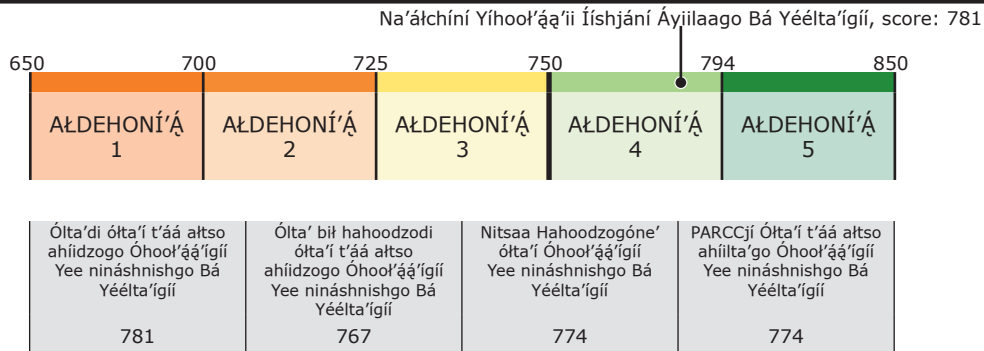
Na'áłchíní Yíhooł'ą́ą́'ii Ííshjání Áyiilaago Bá Yéélta'ígíí, score: 781

650 700 725 750 794 850

| AŁDEHONÍ'Ą́ 1 | AŁDEHONÍ'Ą́ 2 | AŁDEHONÍ'Ą́ 3 | AŁDEHONÍ'Ą́ 4 | AŁDEHONÍ'Ą́ 5 |
|---|---|---|---|---|

| Ólta'di ólta'í t'áá ałtso ahíídzogo Óhooł'ą́ą́'ígíí Yee ninááshnishgo Bá Yéélta'ígíí | Ólta' bił hahoodzodi ólta'í t'áá ałtso ahíídzogo Óhooł'ą́ą́'ígíí Yee ninááshnishgo Bá Yéélta'ígíí | Nitsaa Hahoodzogóne' ólta'í Óhooł'ą́ą́'ígíí Yee ninááshnishgo Bá Yéélta'ígíí | PARCCjí Ólta'í t'áá ałtso ahíílta'go Óhooł'ą́ą́'ígíí Yee ninááshnishgo Bá Yéélta'ígíí |
|---|---|---|---|
| 781 | 767 | 774 | 774 |